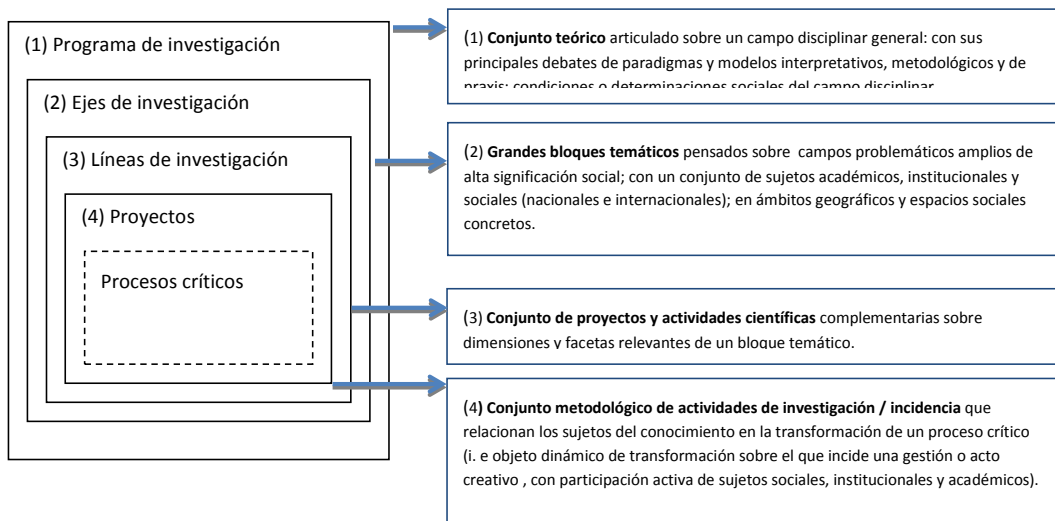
(1) Programa de investigación

(2) Ejes de investigación

(3) Líneas de investigación

(4) Proyectos

Procesos críticos

(1) **Conjunto teórico** articulado sobre un campo disciplinar general: con sus principales debates de paradigmas y modelos interpretativos, metodológicos y de praxis; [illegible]

(2) **Grandes bloques temáticos** pensados sobre campos problemáticos amplios de alta significación social; con un conjunto de sujetos académicos, institucionales y sociales (nacionales e internacionales); en ámbitos geográficos y espacios sociales concretos.

(3) **Conjunto de proyectos y actividades científicas** complementarias sobre dimensiones y facetas relevantes de un bloque temático.

(4) **Conjunto metodológico de actividades de investigación / incidencia** que relacionan los sujetos del conocimiento en la transformación de un proceso crítico (i. e objeto dinámico de transformación sobre el que incide una gestión o acto creativo , con participación activa de sujetos sociales, institucionales y académicos).